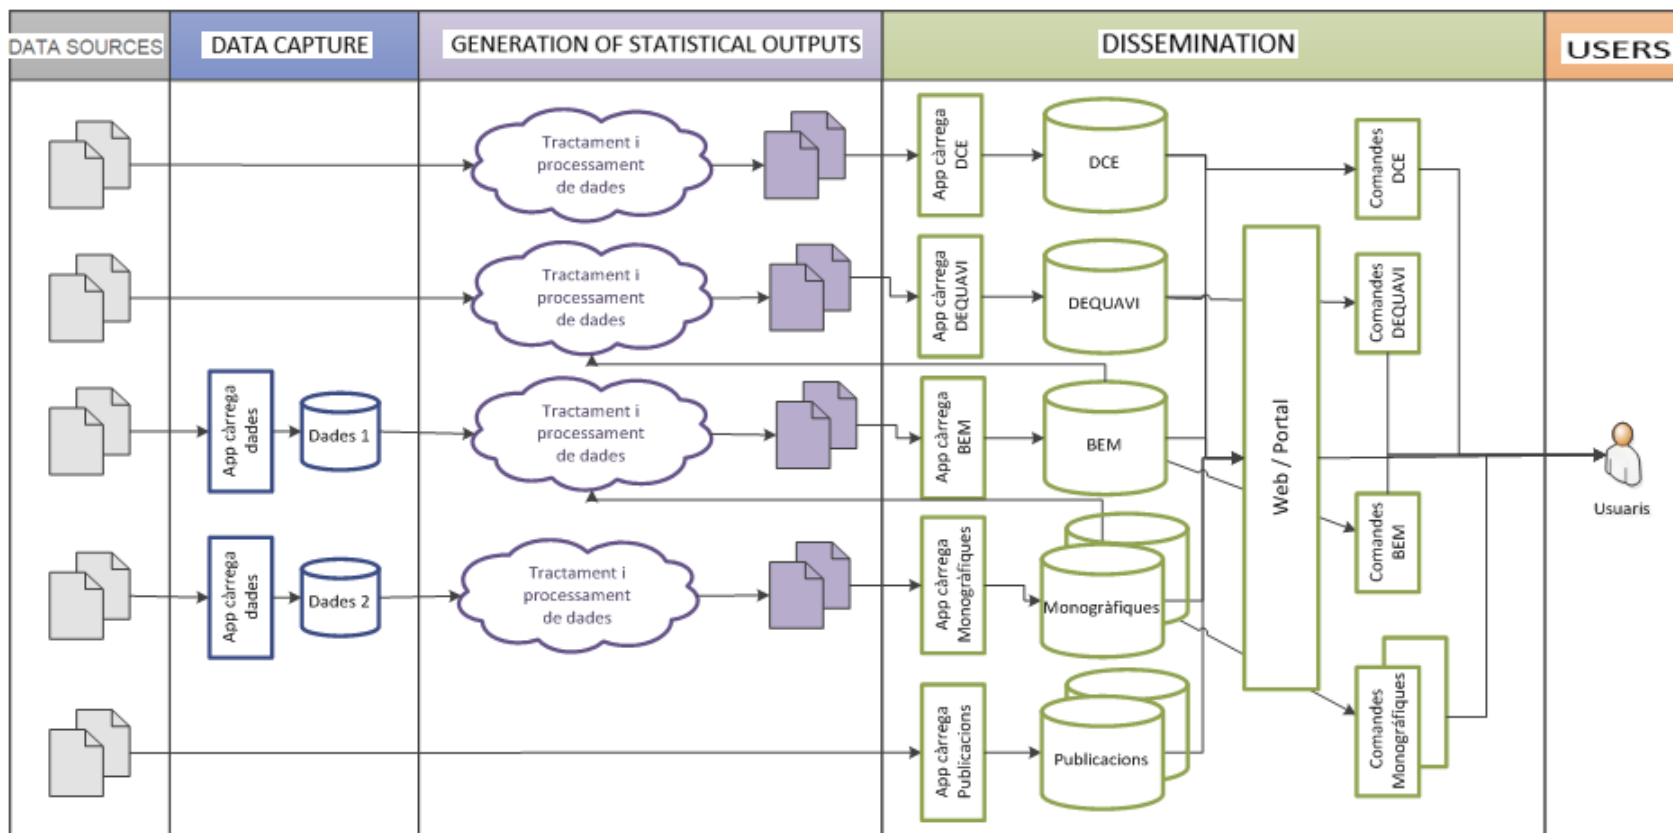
DATA SOURCES

DATA CAPTURE

GENERATION OF STATISTICAL OUTPUTS

DISSEMINATION

USERS

Tractament i processament de dades

Tractament i processament de dades

Tractament i processament de dades

Tractament i processament de dades

App càrrega dades

Dades 1

App càrrega dades

Dades 2

App càrrega DCE

DCE

App càrrega DEQUAVI

DEQUAVI

App càrrega BEM

BEM

App càrrega Monogràfiques

Monogràfiques

App càrrega Publicacions

Publicacions

Web / Portal

Comandes DCE

Comandes DEQUAVI

Comandes BEM

Comandes Monogràfiques

Usuaris